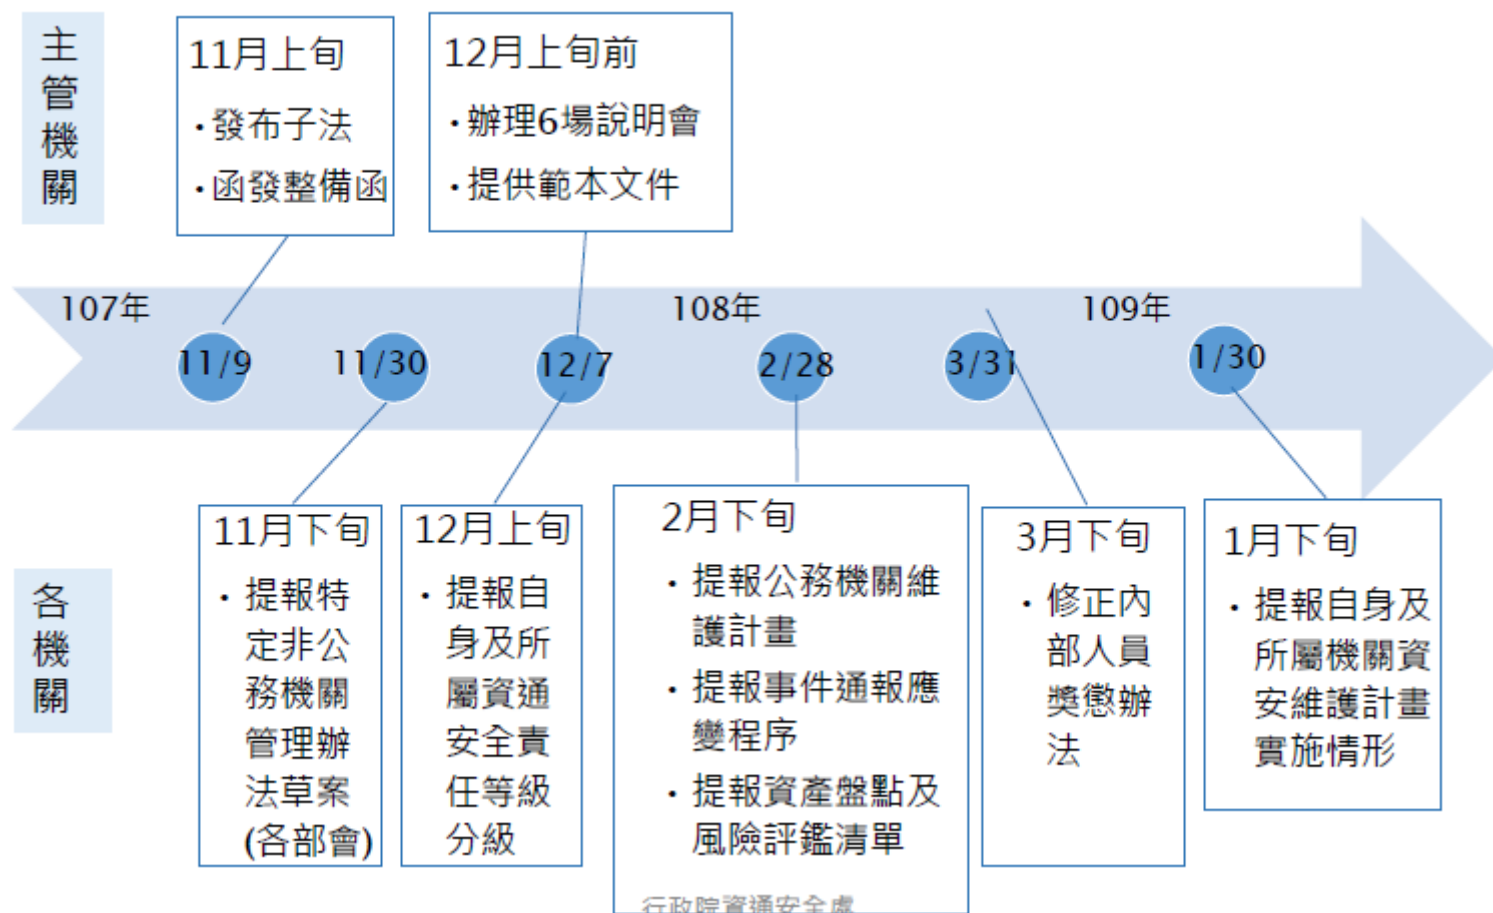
主管機關

11月上旬
• 發布子法
• 函發整備函

12月上旬前
• 辦理6場說明會
• 提供範本文件

107年
108年
109年

11/9
11/30
12/7
2/28
3/31
1/30

各機關

11月下旬
• 提報特定非公務機關管理辦法草案(各部會)

12月上旬
• 提報自身及所屬資通安全責任等級分級

2月下旬
• 提報公務機關維護計畫
• 提報事件通報應變程序
• 提報資產盤點及風險評鑑清單

3月下旬
• 修正內部人員獎懲辦法

1月下旬
• 提報自身及所屬機關資安維護計畫實施情形

行政院資通安全處